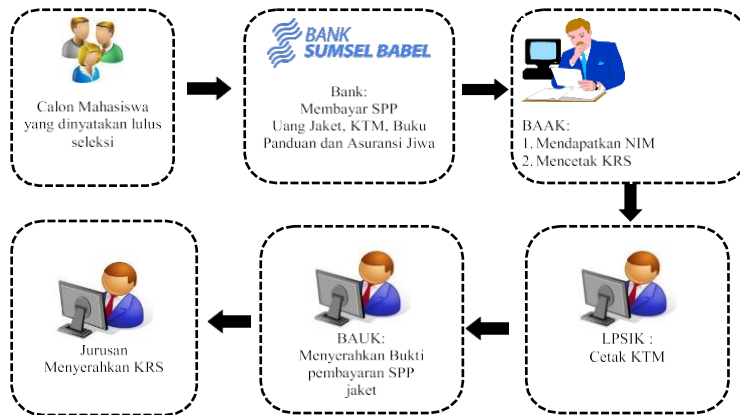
Calon Mahasiswa yang dinyatakan lulus seleksi

BANK SUMSEL BABEL

Bank:
Membayar SPP
Uang Jaket, KTM, Buku Panduan dan Asuransi Jiwa

BAAK:
1. Mendapatkan NIM
2. Mencetak KRS

LPSIK :
Cetak KTM

BAUK:
Menyerahkan Bukti pembayaran SPP jaket

Jurusan
Menyerahkan KRS